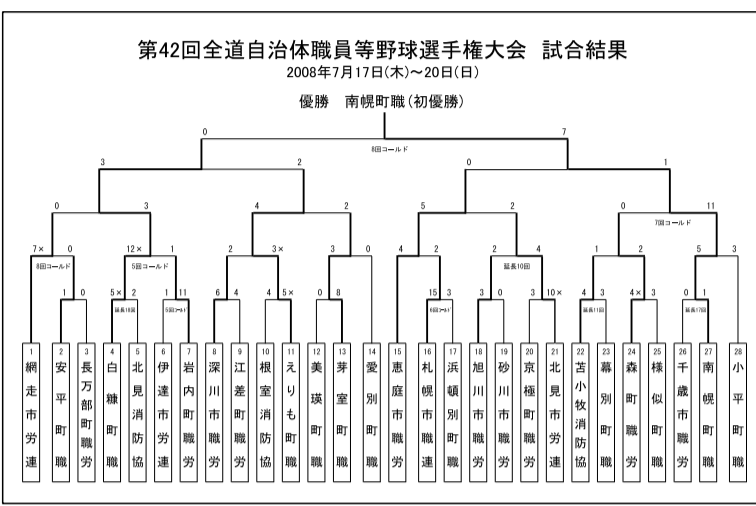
第42回全道自治体職員等野球選手権大会　試合結果
2008年7月17日(木)～20日(日)

優勝　南幌町職(初優勝)

0
7
8回コールド
3
2
0
1
0
3
4
2
5
2
0
11
7回コールド
7×
0
8回コールド
12×
1
5回コールド
2
3×
3
0
4
2
2
4
延長10回
1
2
5
3
1
0
5×
2
延長10回
1
11
5回コールド
6
4
4
5×
0
8
15
3
6回コールド
3
0
3
10×
4
3
延長11回
4×
3
0
1
延長12回

1 網走市労連
2 安平町職
3 長万部町職労
4 白糠町職
5 北見消防協
6 伊達市労連
7 岩内町職労
8 深川市職労
9 江差町職労
10 根室消防協
11 えりも町職
12 美瑛町職
13 芽室町職
14 愛別町職
15 恵庭市職労
16 札幌市職連
17 浜頓別町職
18 旭川市職労
19 砂川市職労
20 京極町職
21 北見市労連
22 苫小牧消防協
23 幕別町職
24 森町職労
25 様似町職
26 千歳市職労
27 南幌町職
28 小平町職